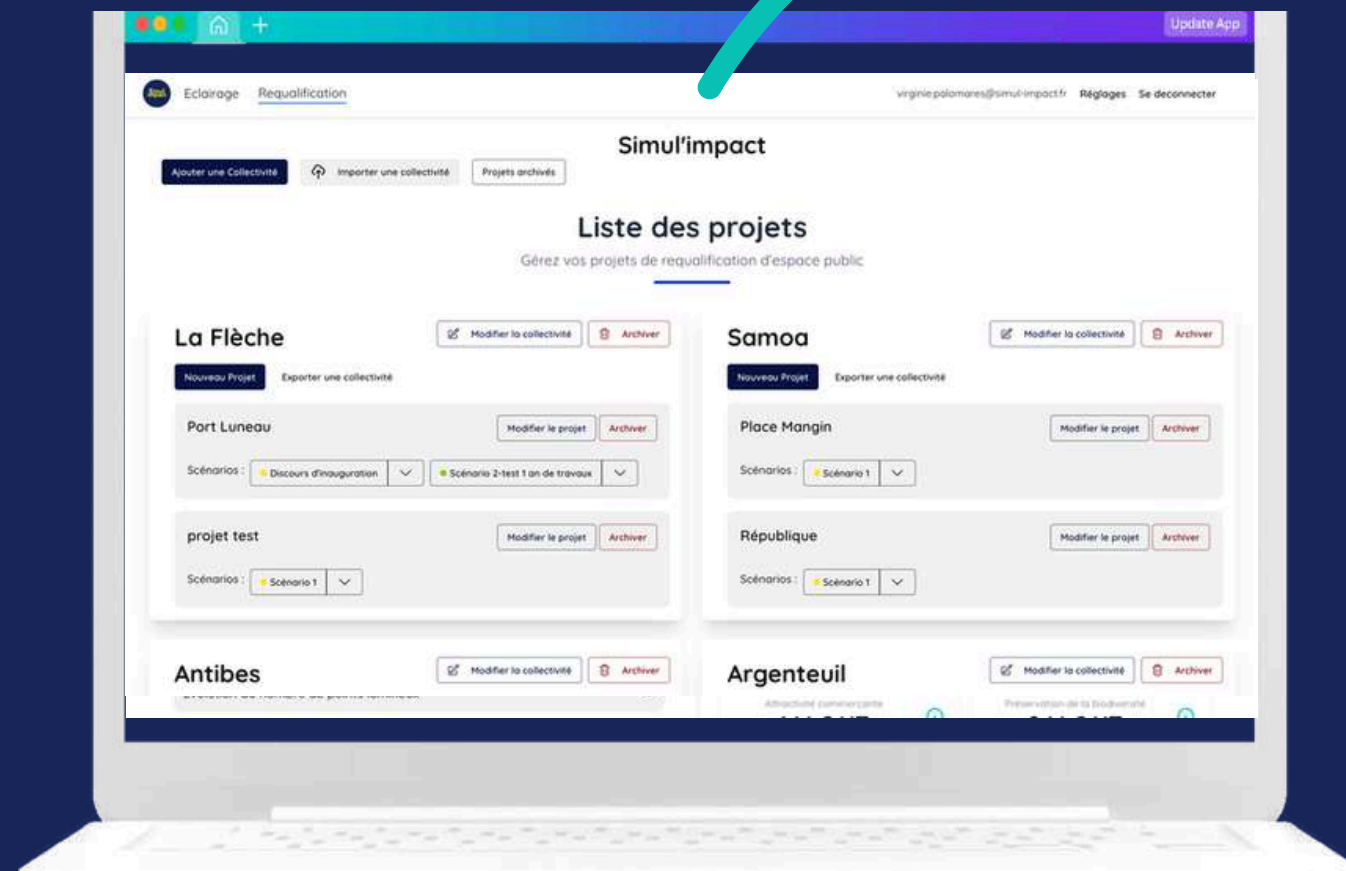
Update App

Eclairage Requalification

virginie.palomares@simul-impact.fr Réglages Se deconnecter

Simul'impact

Ajouter une Collectivité Importer une collectivité Projets archivés

Liste des projets

Gérez vos projets de requalification d'espace public

La Flèche

Modifier la collectivité Archiver

Nouveau Projet Exporter une collectivité

Port Luneau

Modifier le projet Archiver

Scénarios : Discours d'inauguration Scénario 2-test 1 an de travaux

projet test

Modifier le projet Archiver

Scénarios : Scénario 1

Samoa

Modifier la collectivité Archiver

Nouveau Projet Exporter une collectivité

Place Mangin

Modifier le projet Archiver

Scénarios : Scénario 1

République

Modifier le projet Archiver

Scénarios : Scénario 1

Antibes

Modifier la collectivité Archiver

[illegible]

Argenteuil

Modifier la collectivité Archiver

Attractivité commerciale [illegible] Préservation de la biodiversité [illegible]